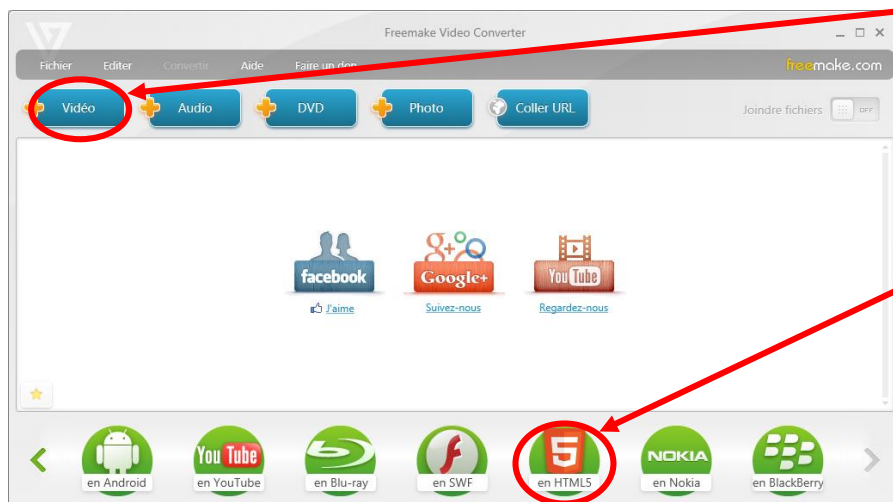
Freemake Video Converter

Fichier Editer Convertir Aide Faire un don

freemake.com

Vidéo Audio DVD Photo Coller URL

Joindre fichiers OFF

facebook
J'aime

Google+
Suivez-nous

YouTube
Regardez-nous

en Android en YouTube en Blu-ray en SWF en HTML5 en Nokia en BlackBerry